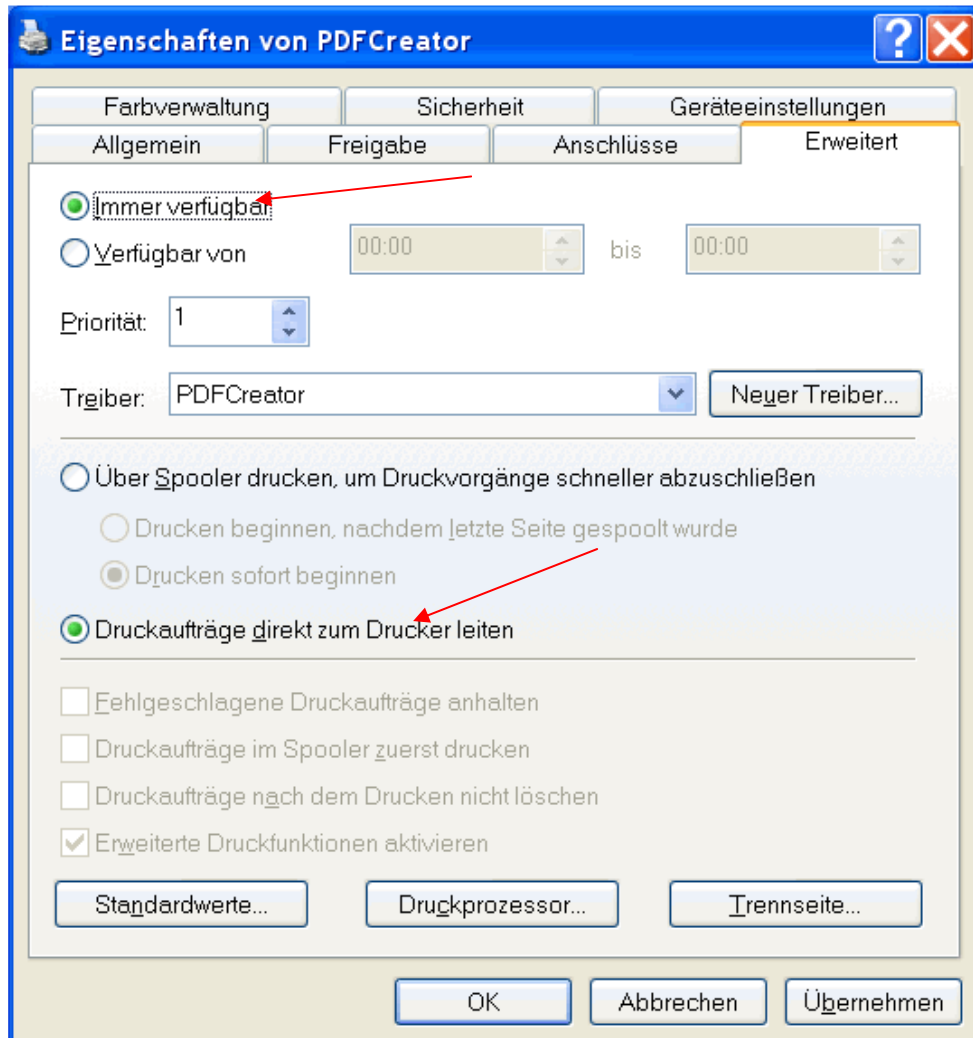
Eigenschaften von PDFCreator

Farbverwaltung
Sicherheit
Geräteeinstellungen
Allgemein
Freigabe
Anschlüsse
Erweitert

Immer verfügbar
Verfügbar von 00:00 bis 00:00

Priorität: 1

Treiber: PDFCreator
Neuer Treiber...

Über Spooler drucken, um Druckvorgänge schneller abzuschließen
Drucken beginnen, nachdem letzte Seite gespoolt wurde
Drucken sofort beginnen
Druckaufträge direkt zum Drucker leiten

Fehlgeschlagene Druckaufträge anhalten
Druckaufträge im Spooler zuerst drucken
Druckaufträge nach dem Drucken nicht löschen
Erweiterte Druckfunktionen aktivieren

Standardwerte...
Druckprozessor...
Trennseite...

OK
Abbrechen
Übernehmen